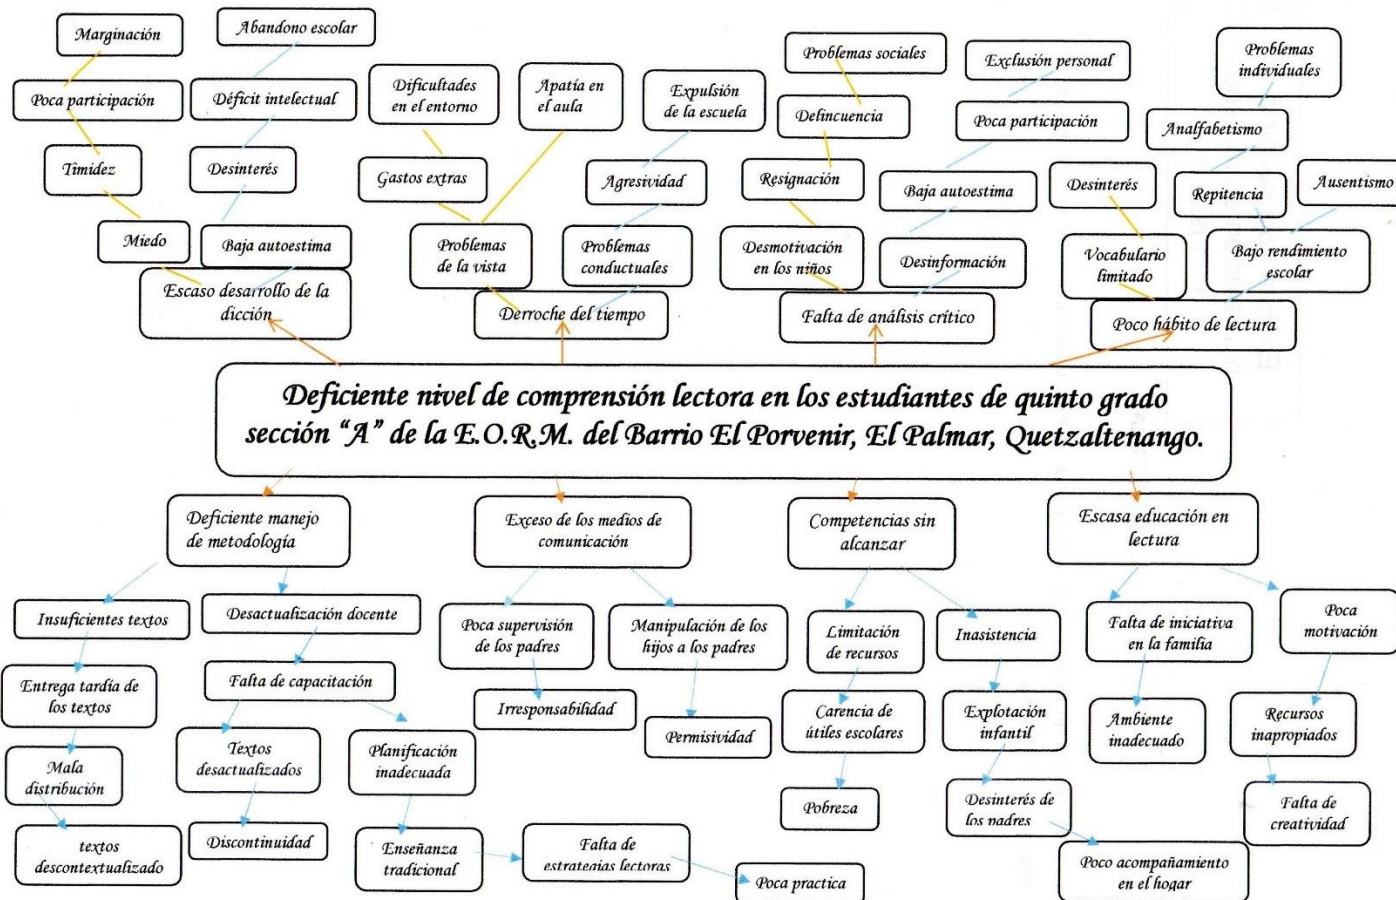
Marginación

Abandono escolar

Poca participación

Déficit intelectual

Dificultades en el entorno

Apatía en el aula

Expulsión de la escuela

Problemas sociales

Exclusión personal

Problemas individuales

Timidez

Desinterés

Gastos extras

Agresividad

Delincuencia

Poca participación

Analfabetismo

Resignación

Baja autoestima

Desinterés

Repitencia

Ausentismo

Miedo

Baja autoestima

Problemas de la vista

Problemas conductuales

Desmotivación en los niños

Desinformación

Vocabulario limitado

Bajo rendimiento escolar

Escaso desarrollo de la dicción

Derroche del tiempo

Falta de análisis crítico

Poco hábito de lectura

Deficiente nivel de comprensión lectora en los estudiantes de quinto grado sección "A" de la E.O.R.M. del Barrio El Porvenir, El Palmar, Quetzaltenango.

Deficiente manejo de metodología

Exceso de los medios de comunicación

Competencias sin alcanzar

Escasa educación en lectura

Insuficientes textos

Desactualización docente

Poca supervisión de los padres

Manipulación de los hijos a los padres

Limitación de recursos

Inasistencia

Falta de iniciativa en la familia

Poca motivación

Entrega tardía de los textos

Falta de capacitación

Irresponsabilidad

Permisividad

Carencia de útiles escolares

Explotación infantil

Ambiente inadecuado

Recursos inapropiados

Mala distribución

Textos desactualizados

Planificación inadecuada

Pobreza

Desinterés de los padres

Falta de creatividad

textos descontextualizado

Discontinuidad

Enseñanza tradicional

Falta de estrategias lectoras

Poca practica

Poco acompañamiento en el hogar